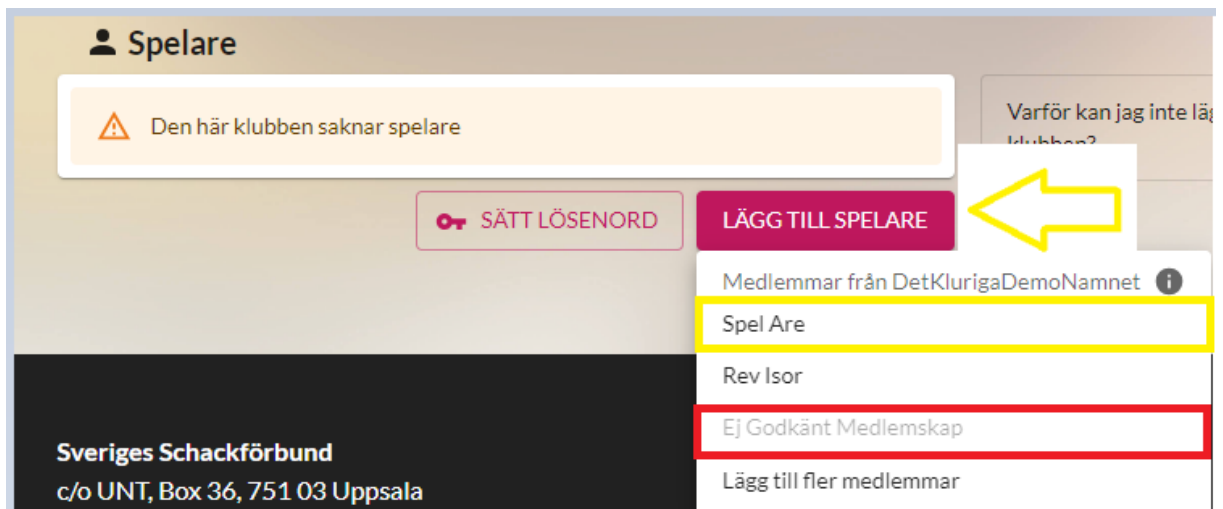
Spelare

Den här klubben saknar spelare

Varför kan jag inte läg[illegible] klubben?

SÄTT LÖSENORD

LÄGG TILL SPELARE

Medlemmar från DetKlurigaDemoNamnet

Spel Are

Rev Isor

Ej Godkänt Medlemskap

Lägg till fler medlemmar

Sveriges Schackförbund
c/o UNT, Box 36, 751 03 Uppsala